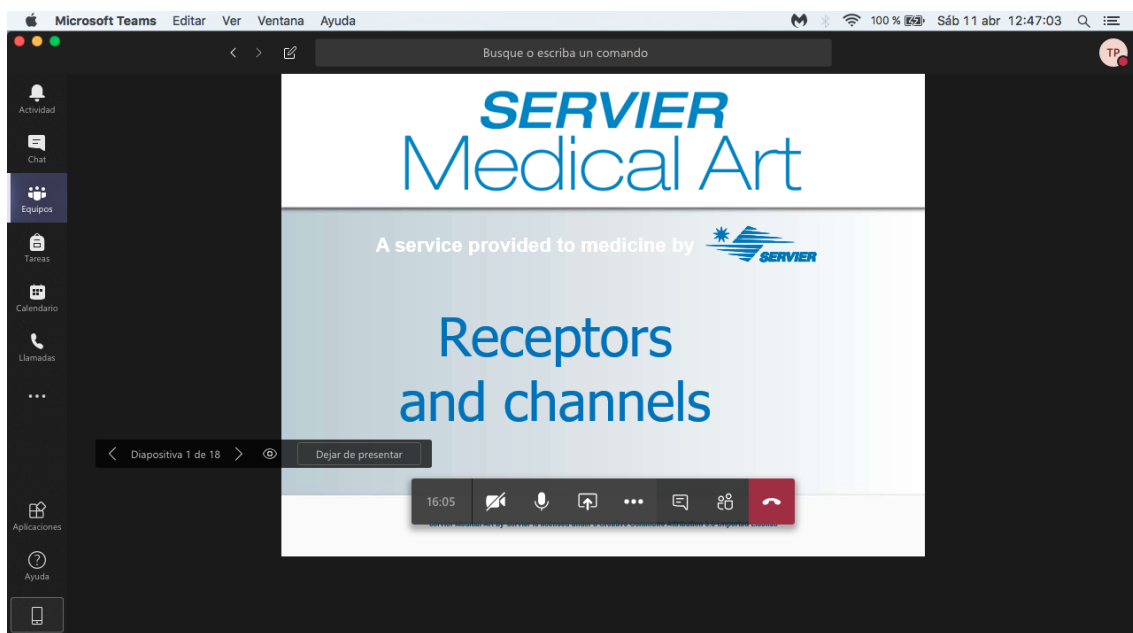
Microsoft Teams Editar Ver Ventana Ayuda

100 % Sáb 11 abr 12:47:03

Busque o escriba un comando

TP

Actividad

Chat

Equipos

Tareas

Calendario

Llamadas

...

Aplicaciones

Ayuda

SERVIER
Medical Art

A service provided to medicine by SERVIER

Receptors
and channels

Diapositiva 1 de 18

Dejar de presentar

16:05

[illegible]